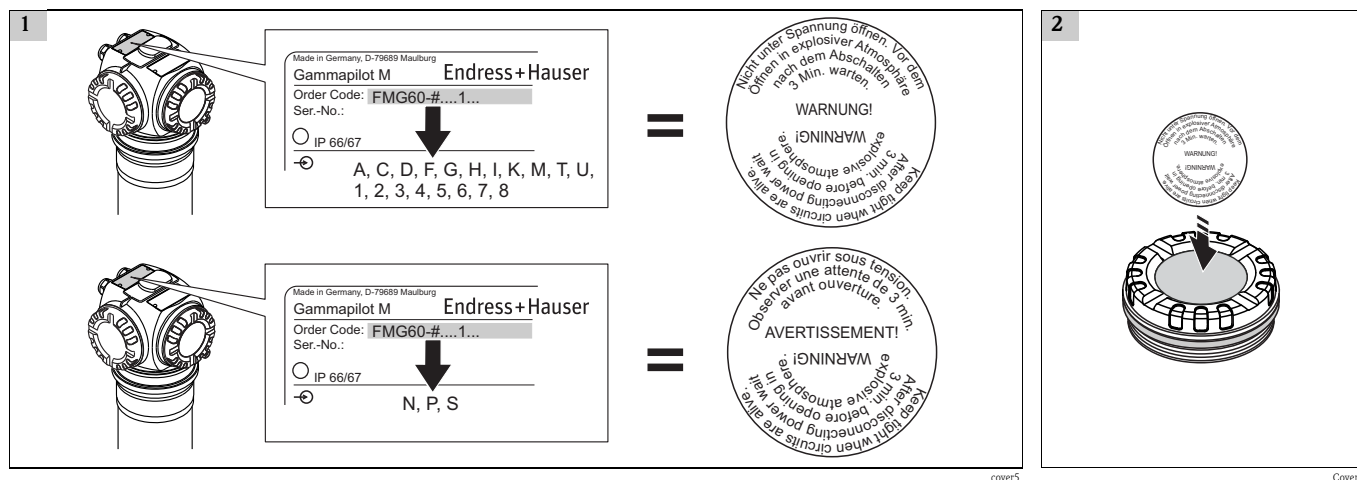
1

Made in Germany, D-79689 Maulburg
Gammapilot M Endress+Hauser
Order Code: FMG60-#....1...
Ser.-No.:
IP 66/67
A, C, D, F, G, H, I, K, M, T, U, 1, 2, 3, 4, 5, 6, 7, 8

=

Nicht unter Spannung öffnen. Vor dem Öffnen in explosiver Atmosphäre nach dem Abschalten 3 Min. warten.
WARNUNG!
WARNING!
Keep tight when circuits are alive. After disconnecting power wait 3 min. before opening in explosive atmosphere.

Made in Germany, D-79689 Maulburg
Gammapilot M Endress+Hauser
Order Code: FMG60-#....1...
Ser.-No.:
IP 66/67
N, P, S

=

Ne pas ouvrir sous tension. Observer une attente de 3 min. avant ouverture.
AVERTISSEMENT!
WARNING!
Keep tight when circuits are alive. After disconnecting power wait 3 min. before opening in explosive atmosphere.

cover5

2

Nicht unter Spannung öffnen. Vor dem Öffnen in explosiver Atmosphäre nach dem Abschalten 3 Min. warten.
WARNUNG!
WARNING!
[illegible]

Cover